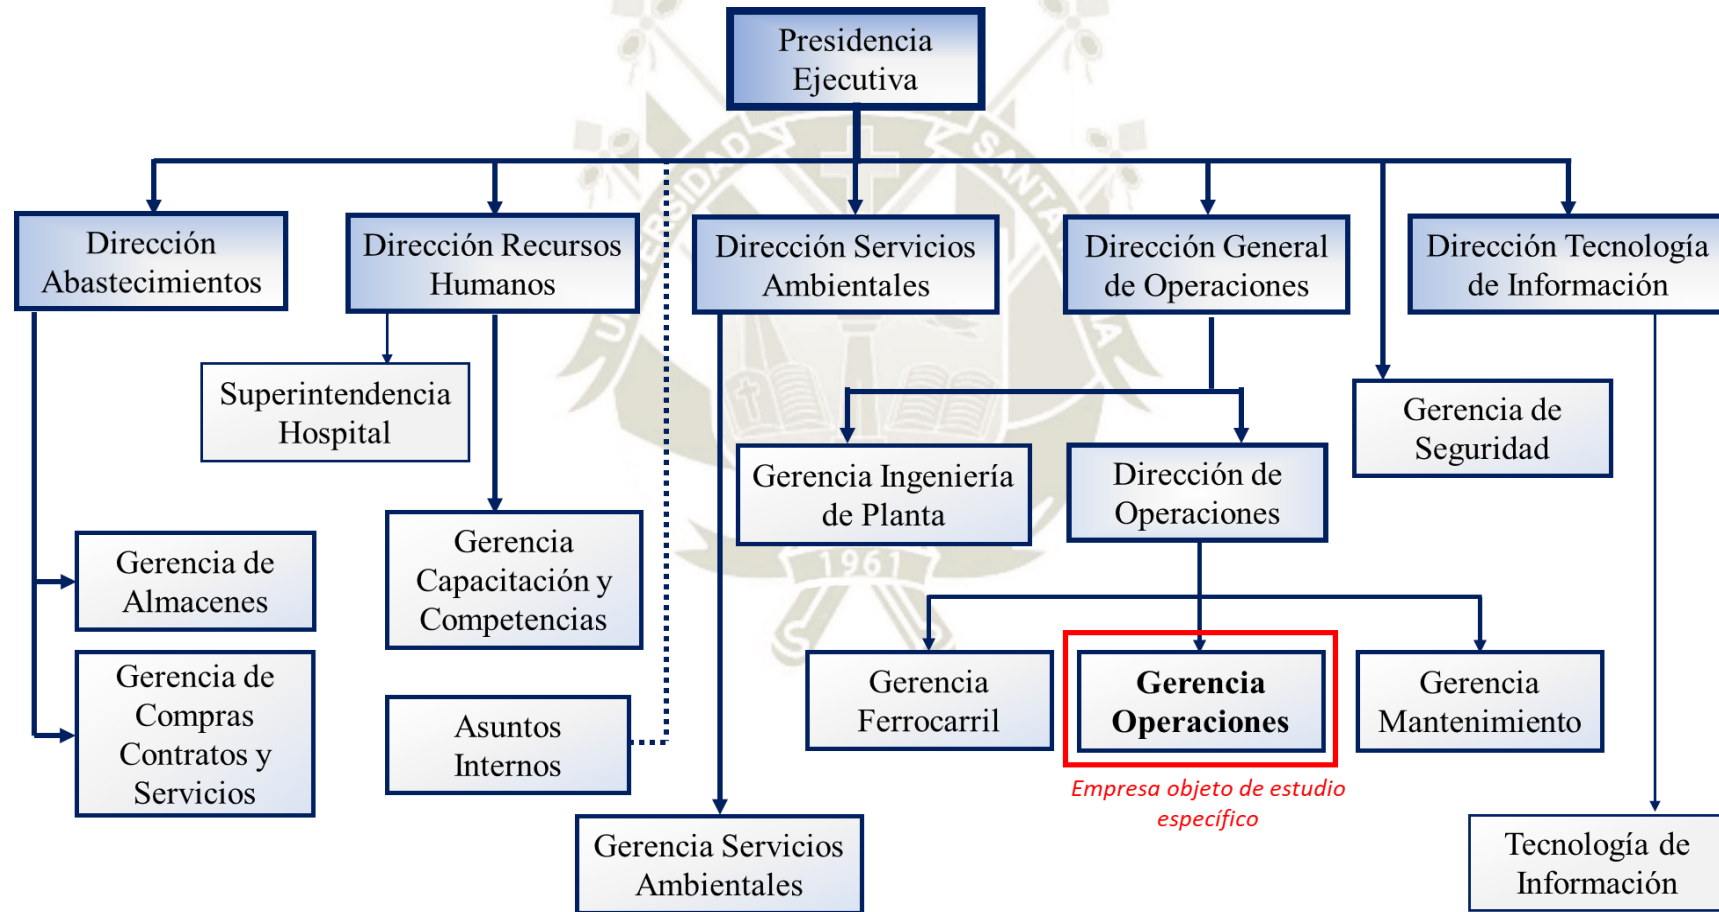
Presidencia Ejecutiva

Dirección Abastecimientos

Dirección Recursos Humanos

Dirección Servicios Ambientales

Dirección General de Operaciones

Dirección Tecnología de Información

Superintendencia Hospital

Gerencia de Seguridad

Gerencia Ingeniería de Planta

Dirección de Operaciones

Gerencia de Almacenes

Gerencia Capacitación y Competencias

Gerencia de Compras Contratos y Servicios

Asuntos Internos

Gerencia Ferrocarril

Gerencia Operaciones

Gerencia Mantenimiento

Empresa objeto de estudio específico

Gerencia Servicios Ambientales

Tecnología de Información